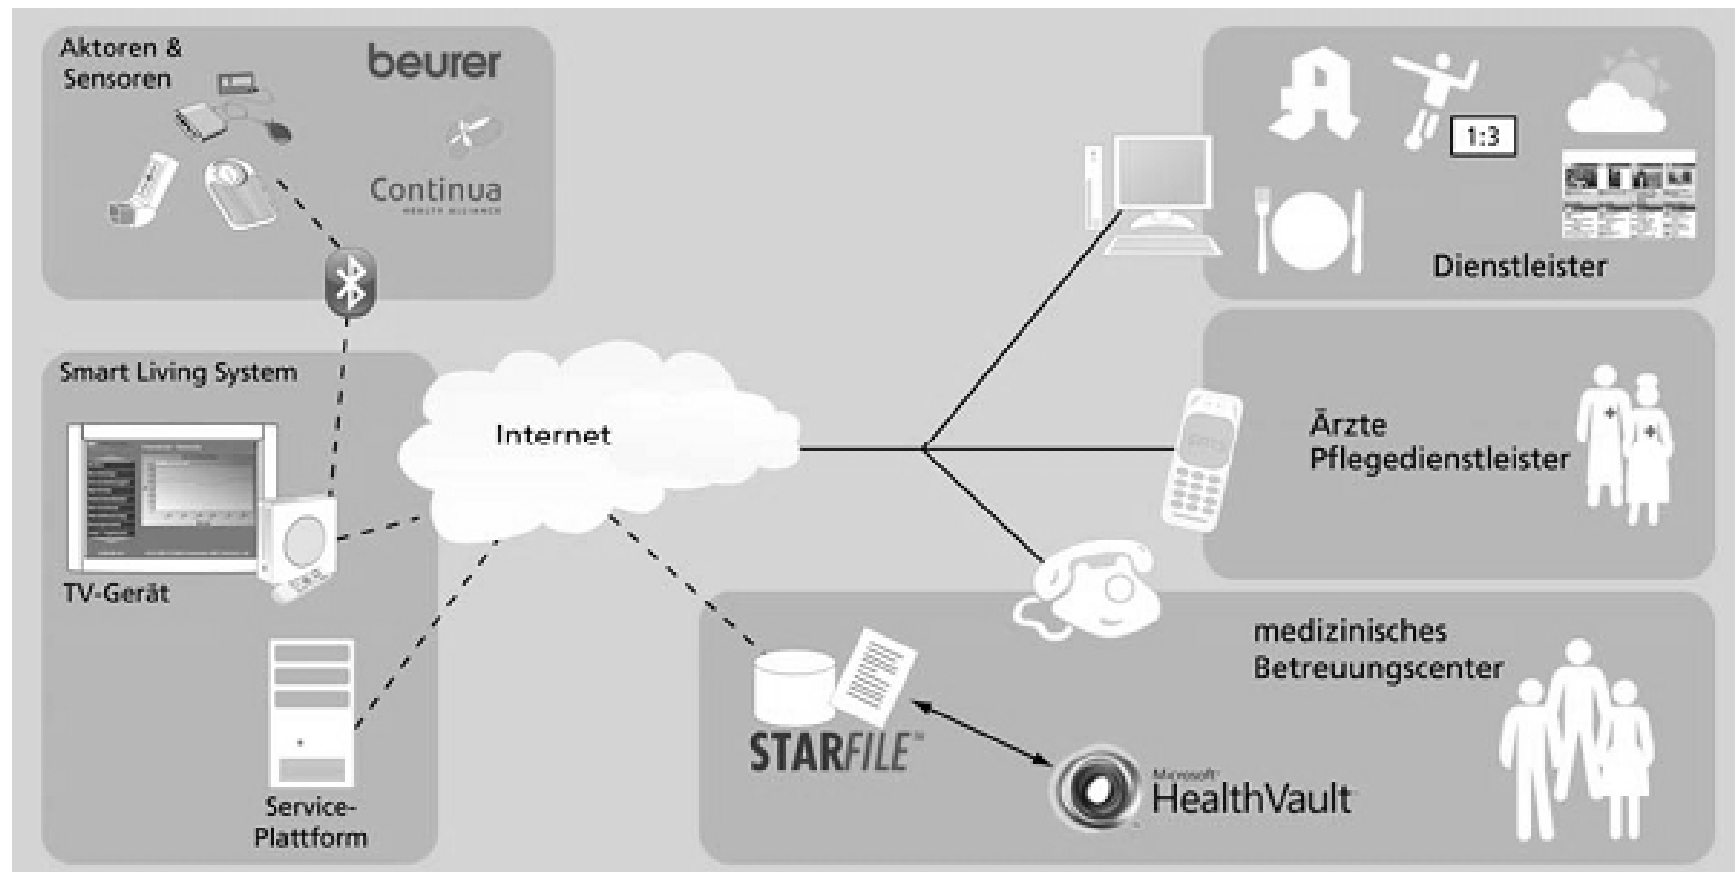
Aktoren & Sensoren

beurer

Continua
HEALTH ALLIANCE

Smart Living System

TV-Gerät

Service-Plattform

Internet

1:3

Dienstleister

Ärzte
Pflegedienstleister

medizinisches Betreuungscenter

STARFILE

Microsoft HealthVault